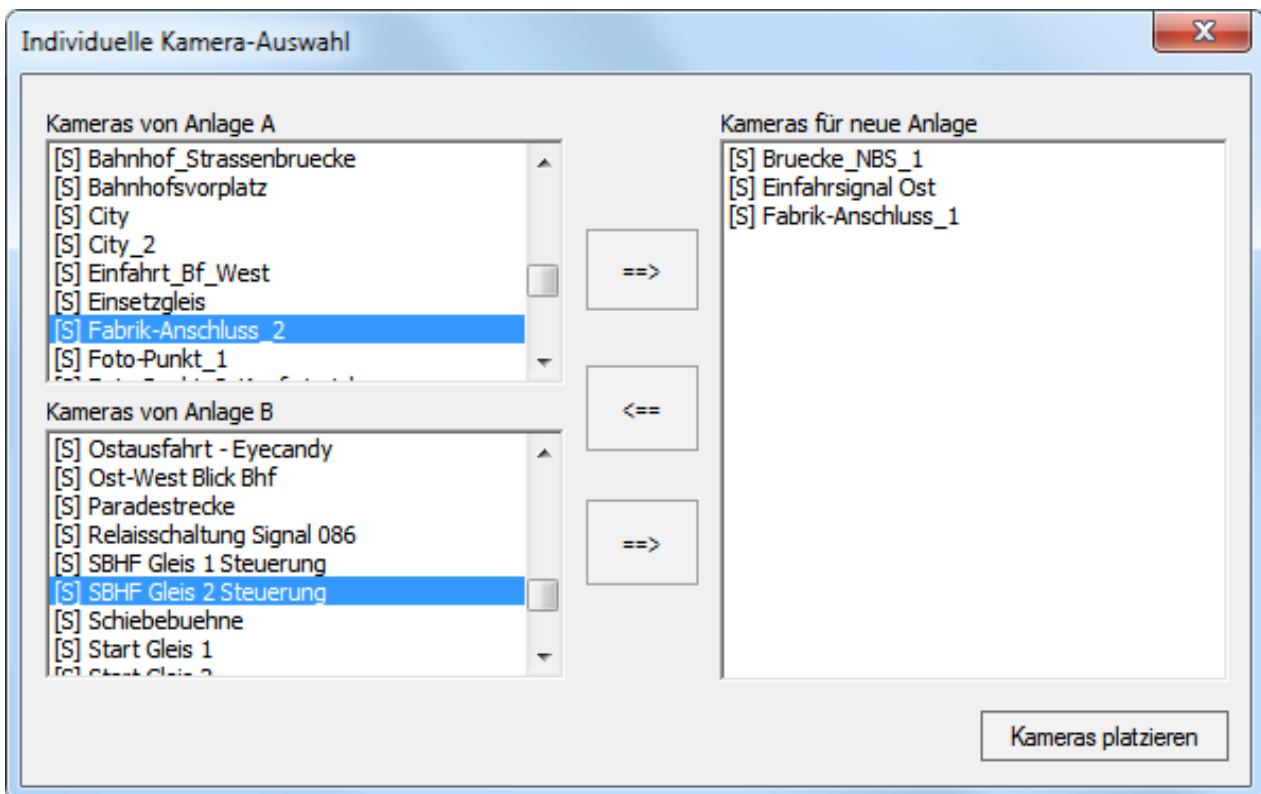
Individuelle Kamera-Auswahl

Kameras von Anlage A
[S] Bahnhof_Strassenbruecke
[S] Bahnhofsvorplatz
[S] City
[S] City_2
[S] Einfahrt_Bf_West
[S] Einsetzgleis
[S] Fabrik-Anschluss_2
[S] Foto-Punkt_1
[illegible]

Kameras von Anlage B
[S] Ostausfahrt - Eyecandy
[S] Ost-West Blick Bhf
[S] Paradestrecke
[S] Relaisschaltung Signal 086
[S] SBHF Gleis 1 Steuerung
[S] SBHF Gleis 2 Steuerung
[S] Schiebebuehne
[S] Start Gleis 1
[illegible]

==>

<==

==>

Kameras für neue Anlage
[S] Bruecke_NBS_1
[S] Einfahrsignal Ost
[S] Fabrik-Anschluss_1

Kameras platzieren